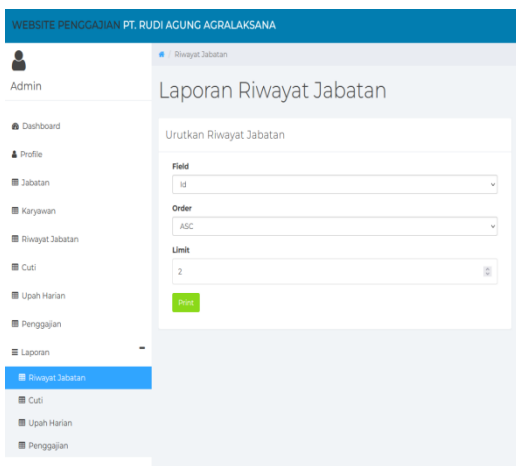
WEBSITE PENGGAJIAN PT. RUDI AGUNG AGRALAKSANA

Admin

Dashboard

Profile

Jabatan

Karyawan

Riwayat Jabatan

Cuti

Upah Harian

Penggajian

Laporan

Riwayat Jabatan

Cuti

Upah Harian

Penggajian

/ Riwayat Jabatan

Laporan Riwayat Jabatan

Urutkan Riwayat Jabatan

Field

Id

Order

ASC

Limit

2

Print